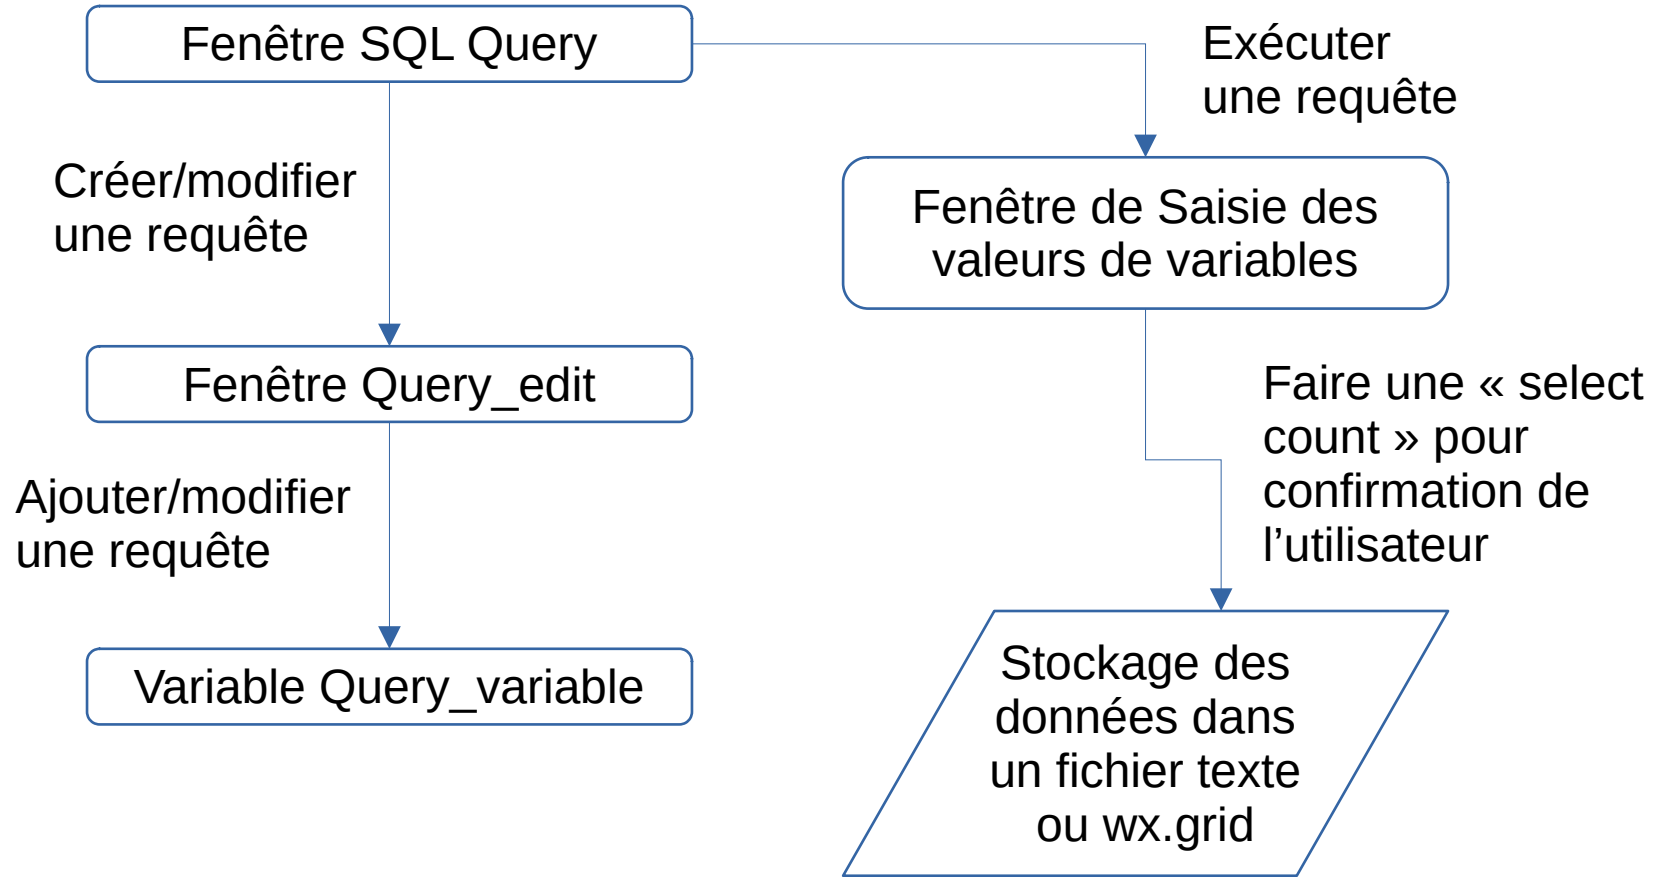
Fenêtre SQL Query

Exécuter une requête

Créer/modifier une requête

Fenêtre de Saisie des valeurs de variables

Fenêtre Query_edit

Faire une « select count » pour confirmation de l’utilisateur

Ajouter/modifier une requête

Variable Query_variable

Stockage des données dans un fichier texte ou wx.grid